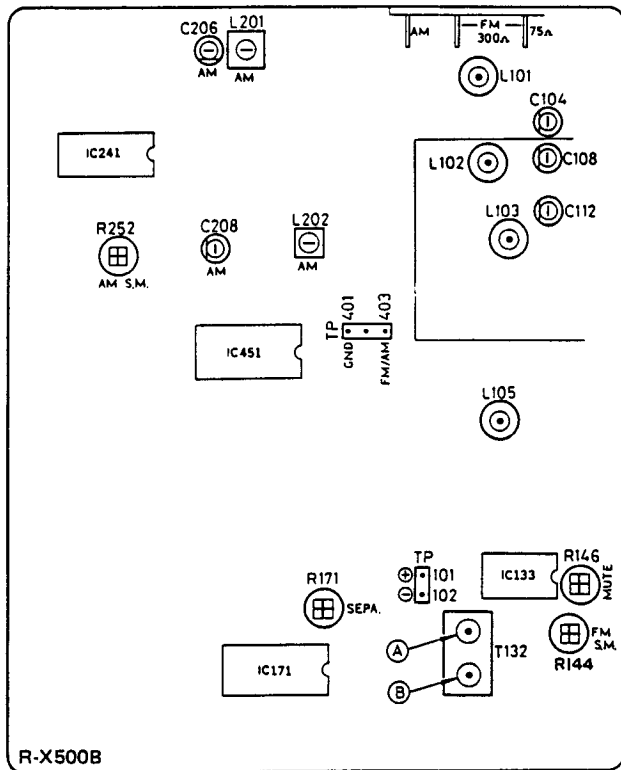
C206
AM
L201
AM
AM
FM
300Ω
75Ω
L101
C104
IC241
L102
C108
L103
C112
R252
AM S.M.
C208
AM
L202
AM
TP
401
403
GND
FM/AM
IC451
L105
TP
⊕ 101
⊖ 102
IC133
R146
MUTE
R171
SEPA.
FM
S.M.
R144
A
B
T132
IC171
R-X500B